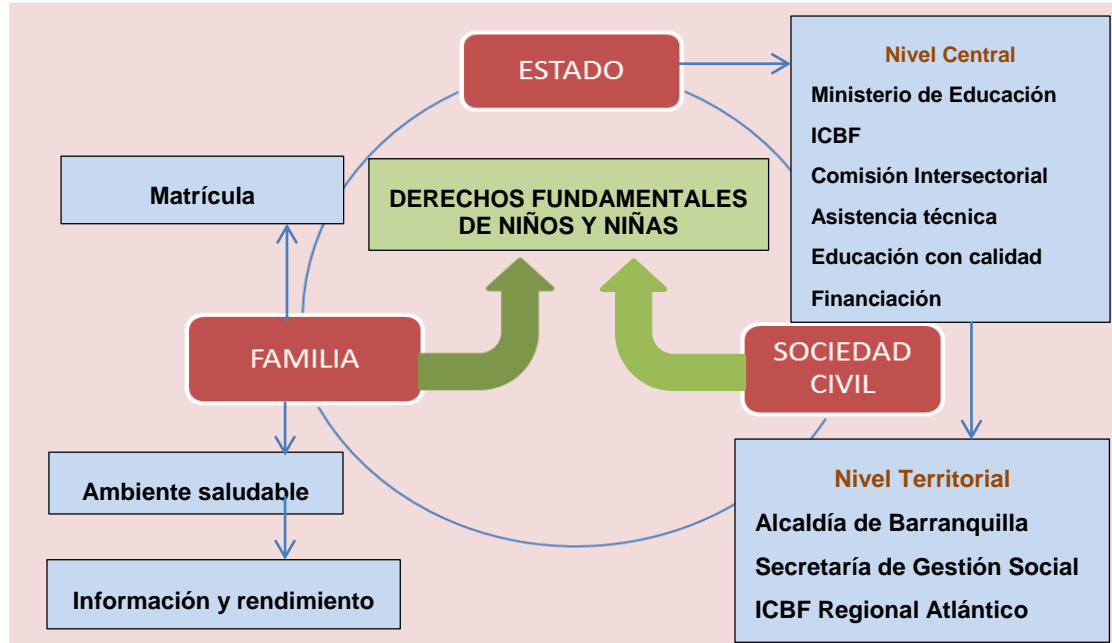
ESTADO

Nivel Central
Ministerio de Educación
ICBF
Comisión Intersectorial
Asistencia técnica
Educación con calidad
Financiación

Matrícula

DERECHOS FUNDAMENTALES DE NIÑOS Y NIÑAS

FAMILIA

SOCIEDAD CIVIL

Ambiente saludable

Información y rendimiento

Nivel Territorial
Alcaldía de Barranquilla
Secretaría de Gestión Social
ICBF Regional Atlántico